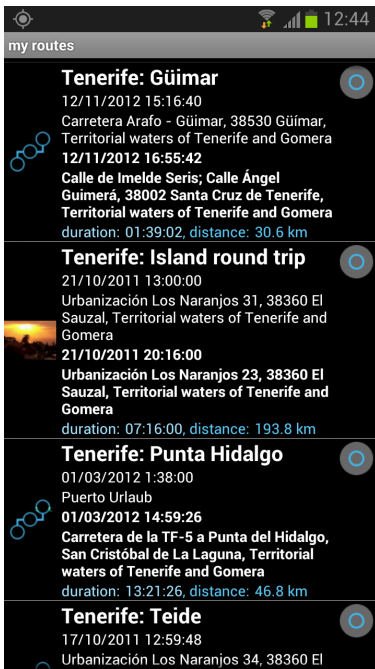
12:44

my routes

Tenerife: Güimar
12/11/2012 15:16:40
Carretera Arafo - Güimar, 38530 Güimar, Territorial waters of Tenerife and Gomera
12/11/2012 16:55:42
Calle de Imelde Seris; Calle Ángel Guimerá, 38002 Santa Cruz de Tenerife, Territorial waters of Tenerife and Gomera
duration: 01:39:02, distance: 30.6 km

Tenerife: Island round trip
21/10/2011 13:00:00
Urbanización Los Naranjos 31, 38360 El Sauzal, Territorial waters of Tenerife and Gomera
21/10/2011 20:16:00
Urbanización Los Naranjos 23, 38360 El Sauzal, Territorial waters of Tenerife and Gomera
duration: 07:16:00, distance: 193.8 km

Tenerife: Punta Hidalgo
01/03/2012 1:38:00
Puerto Urlaub
01/03/2012 14:59:26
Carretera de la TF-5 a Punta del Hidalgo, San Cristóbal de La Laguna, Territorial waters of Tenerife and Gomera
duration: 13:21:26, distance: 46.8 km

Tenerife: Teide
17/10/2011 12:59:48
Urbanización Los Naranjos 34, 38360 El